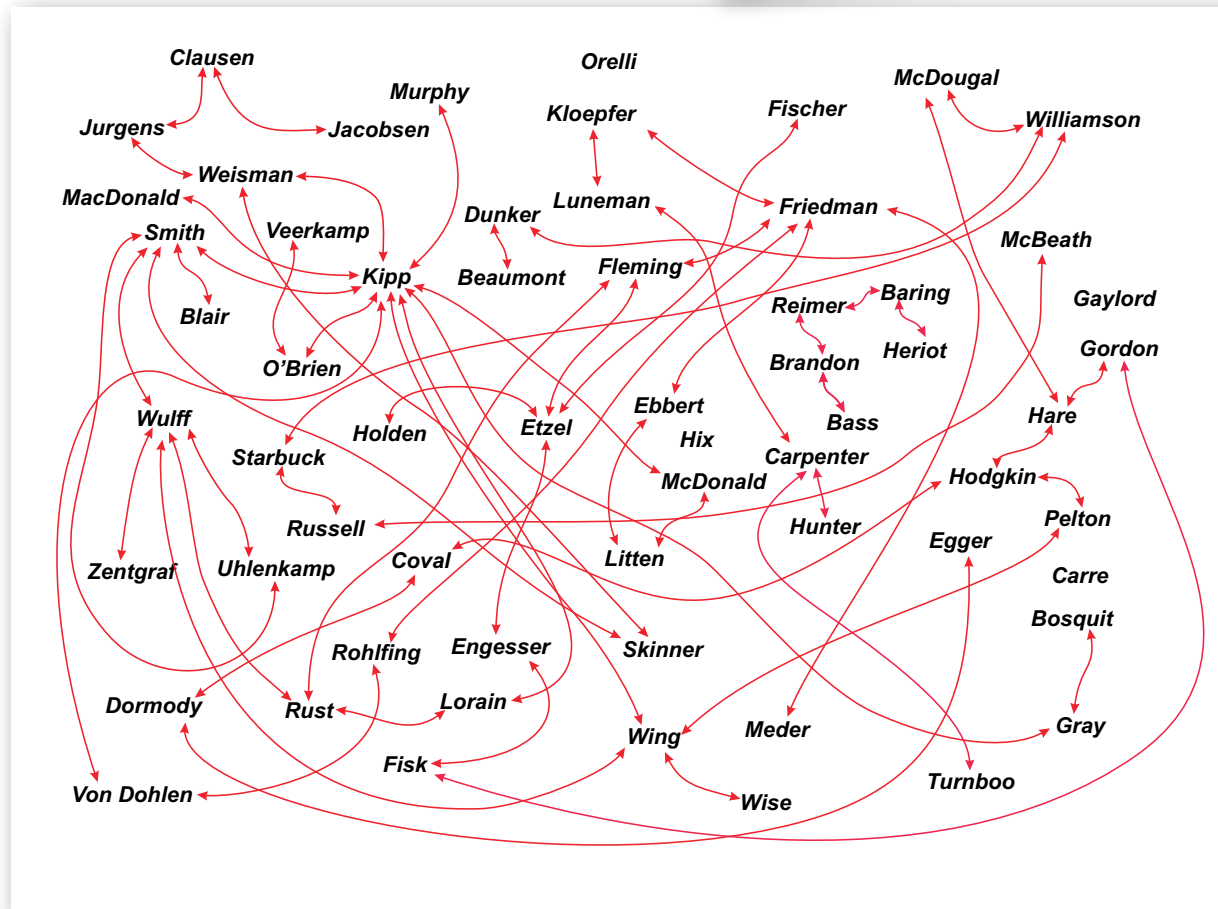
Clausen
Orelli
Murphy
McDougal
Jurgens
Jacobsen
Kloepfer
Fischer
Williamson
Weisman
MacDonald
Luneman
Friedman
Dunker
Smith
Veerkamp
McBeath
Kipp
Beaumont
Fleming
Baring
Gaylord
Reimer
Blair
Heriot
Gordon
O'Brien
Brandon
Ebbert
Hare
Wulff
Bass
Holden
Etzel
Hix
Starbuck
Carpenter
Hodgkin
McDonald
Pelton
Russell
Hunter
Egger
Coval
Litten
Zentgraf
Uhlenkamp
Carre
Bosquit
Rohlfing
Engesser
Skinner
Dormody
Rust
Lorain
Meder
Gray
Wing
Fisk
Turnboo
Von Dohlen
Wise